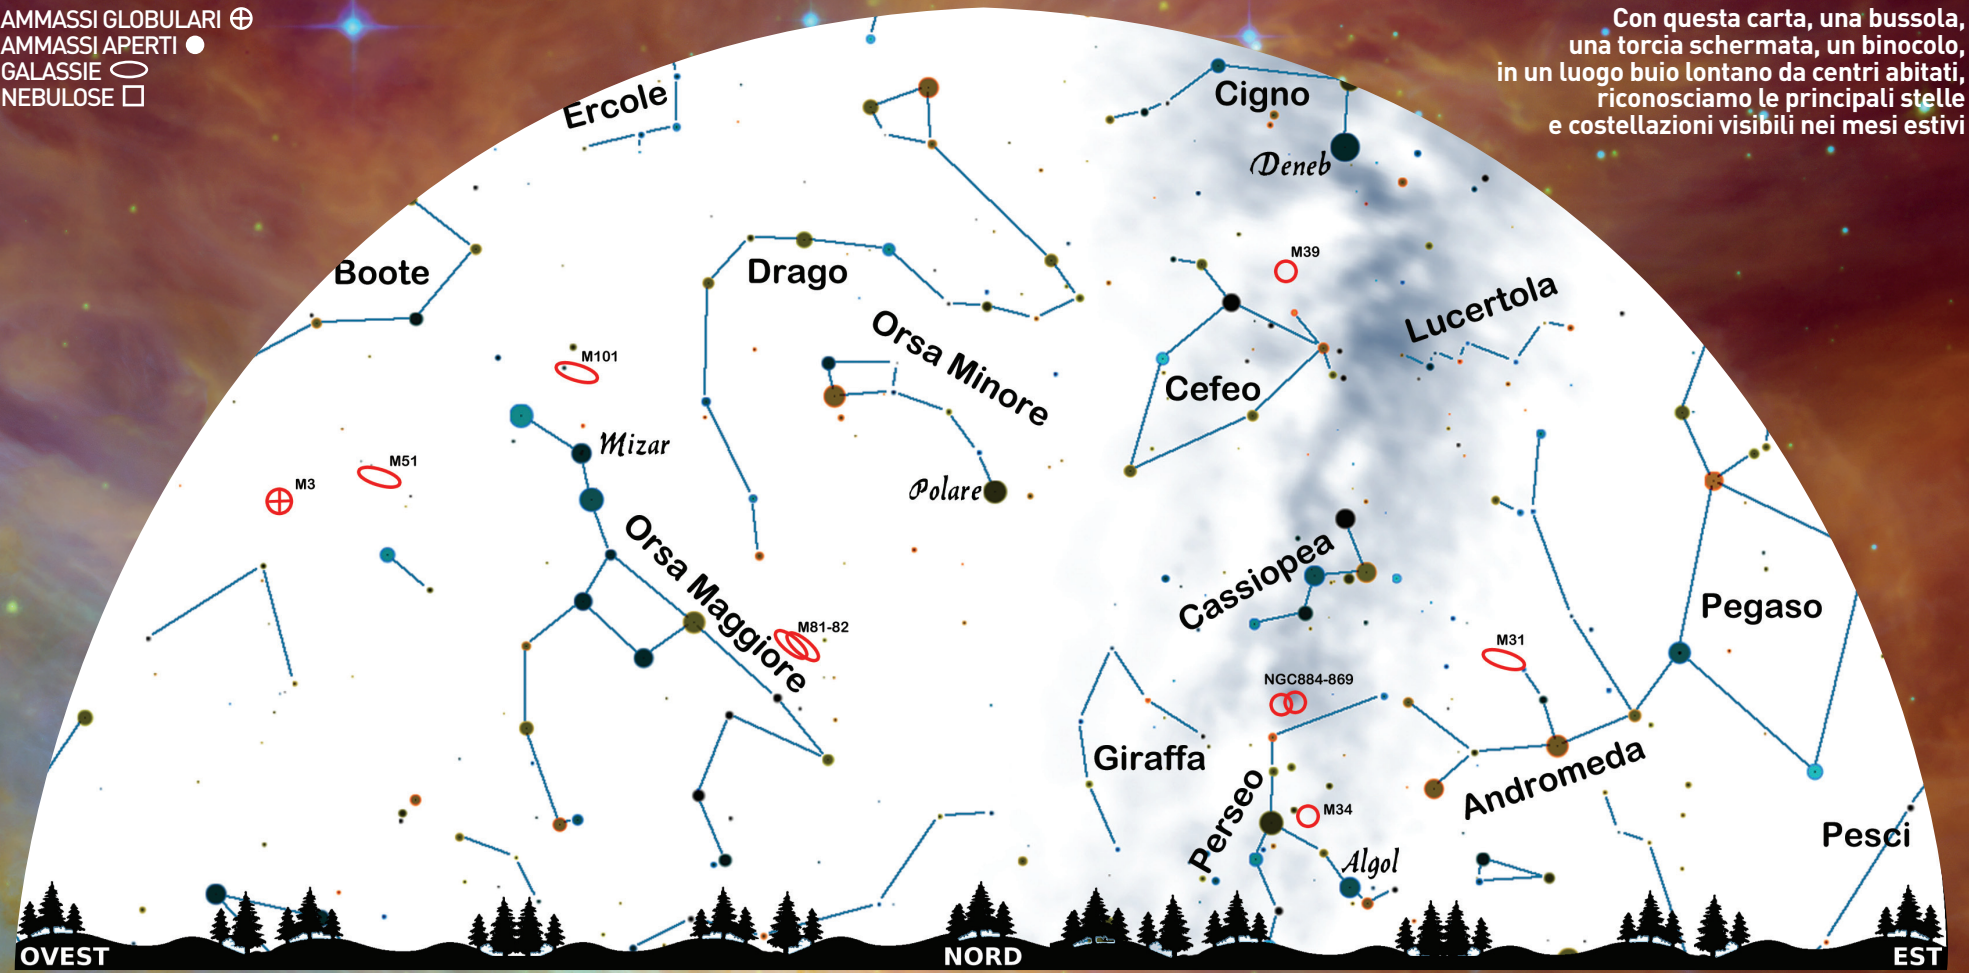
AMMASSI GLOBULARI ⊕
AMMASSI APERTI ●
GALASSIE ⬭
NEBULOSE □

Con questa carta, una bussola, una torcia schermata, un binocolo, in un luogo buio lontano da centri abitati, riconosciamo le principali stelle e costellazioni visibili nei mesi estivi

Ercole
Cigno
Deneb
Boote
Drago
M39
Lucertola
Orsa Minore
M101
Cefeo
Mizar
M51
M3
Polare
Orsa Maggiore
Cassiopea
M81-82
Pegaso
M31
NGC884-869
Giraffa
Andromeda
Perseo
M34
Pesci
Algol
OVEST
NORD
EST